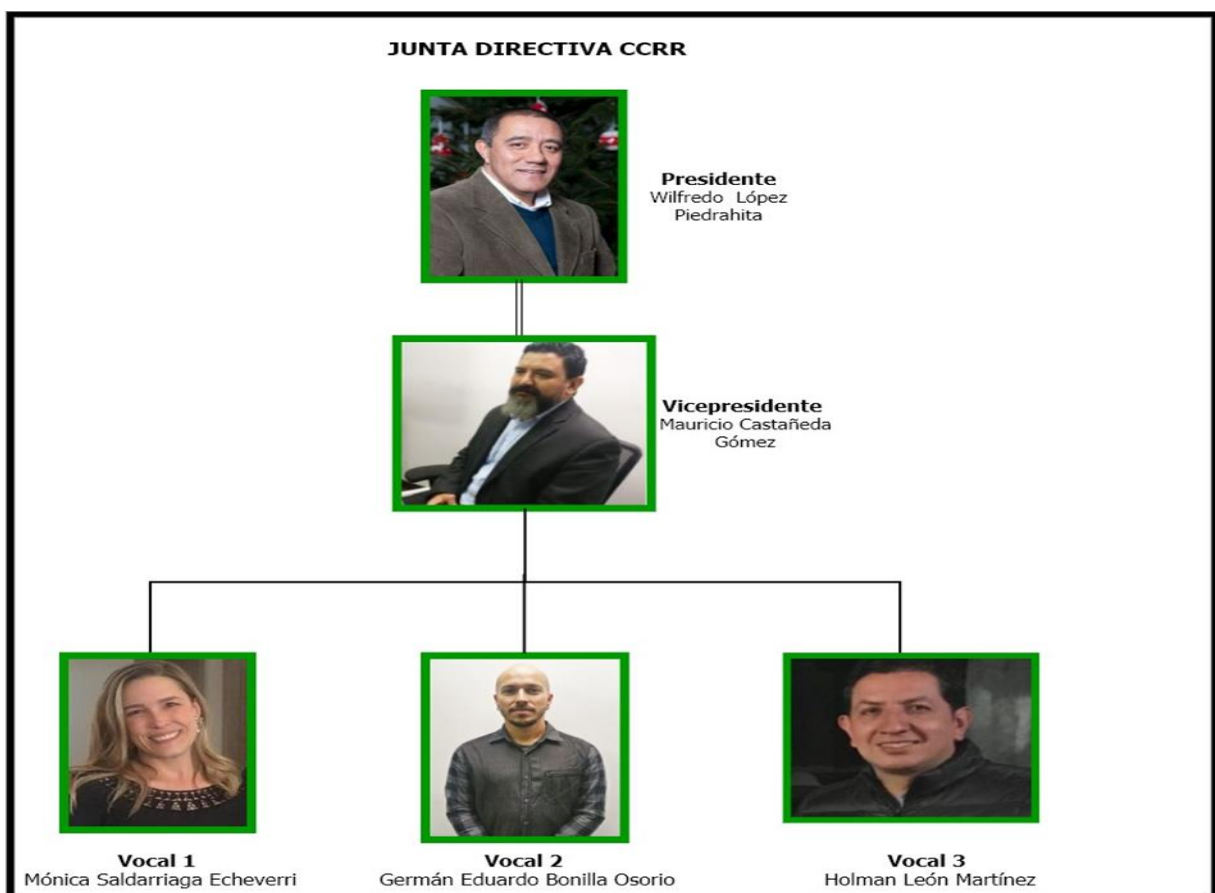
JUNTA DIRECTIVA CCRR

Presidente
Wilfredo López Piedrahita

Vicepresidente
Mauricio Castañeda Gómez

Vocal 1
Mónica Saldarriaga Echeverri

Vocal 2
Germán Eduardo Bonilla Osorio

Vocal 3
Holman León Martínez